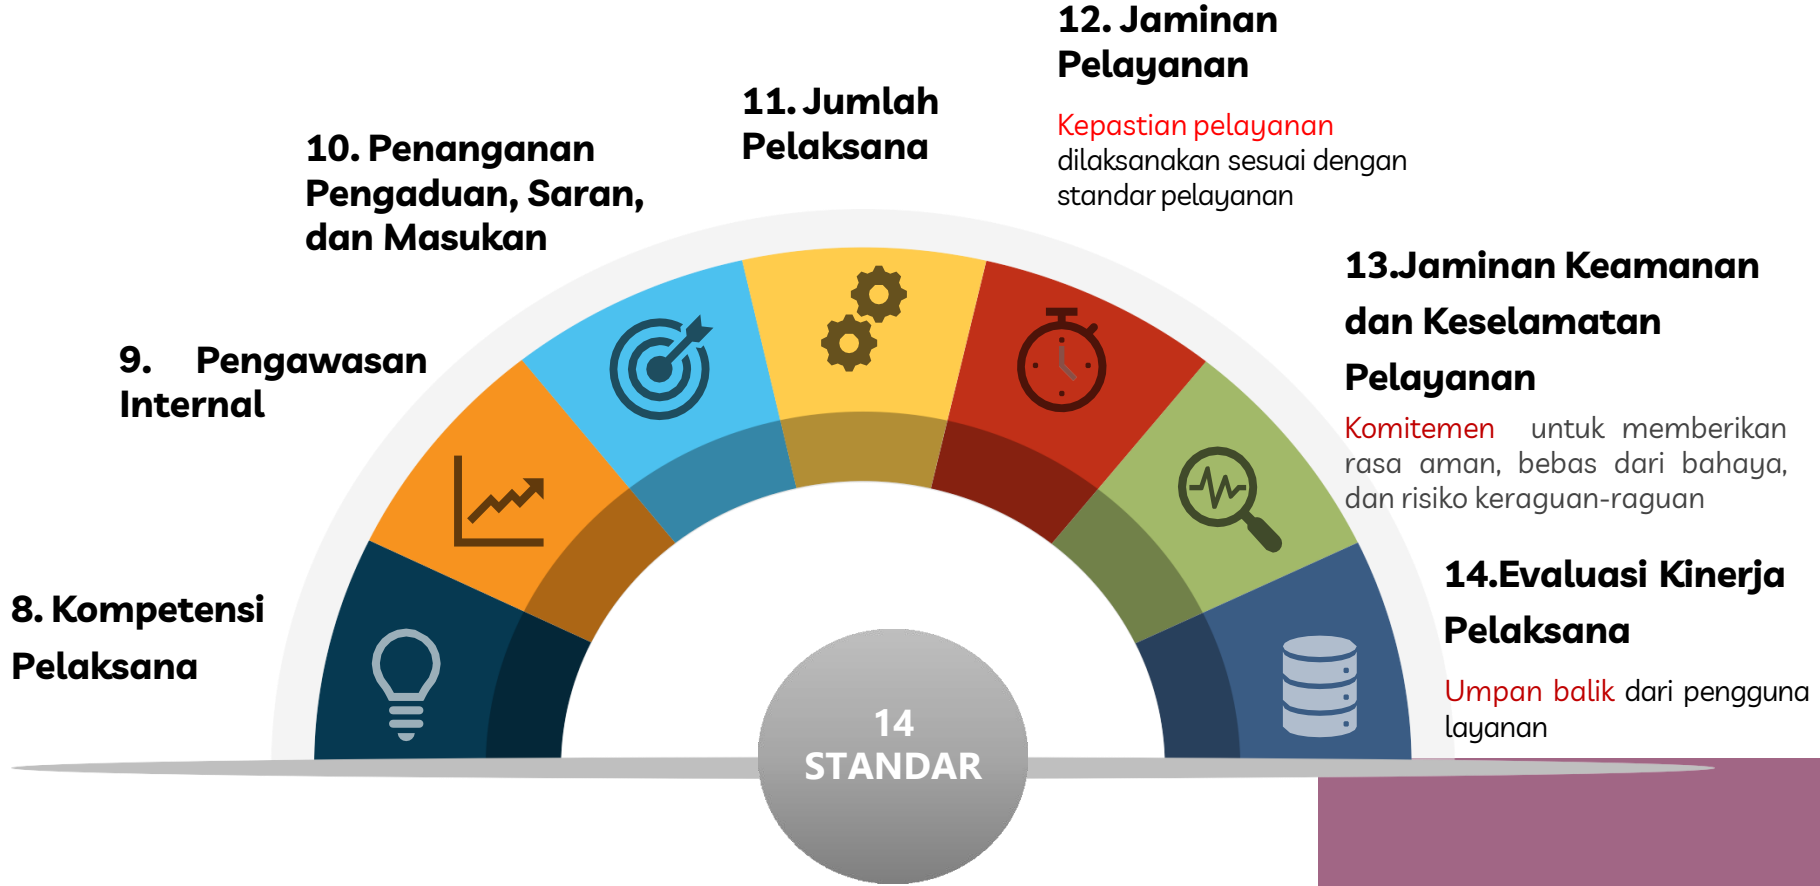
12. Jaminan Pelayanan

Kepastian pelayanan dilaksanakan sesuai dengan standar pelayanan

11. Jumlah Pelaksana

10. Penanganan Pengaduan, Saran, dan Masukan

9. Pengawasan Internal

13.Jaminan Keamanan dan Keselamatan Pelayanan

Komitemen untuk memberikan rasa aman, bebas dari bahaya, dan risiko keraguan-raguan

8. Kompetensi Pelaksana

14.Evaluasi Kinerja Pelaksana

Umpan balik dari pengguna layanan

14
STANDAR